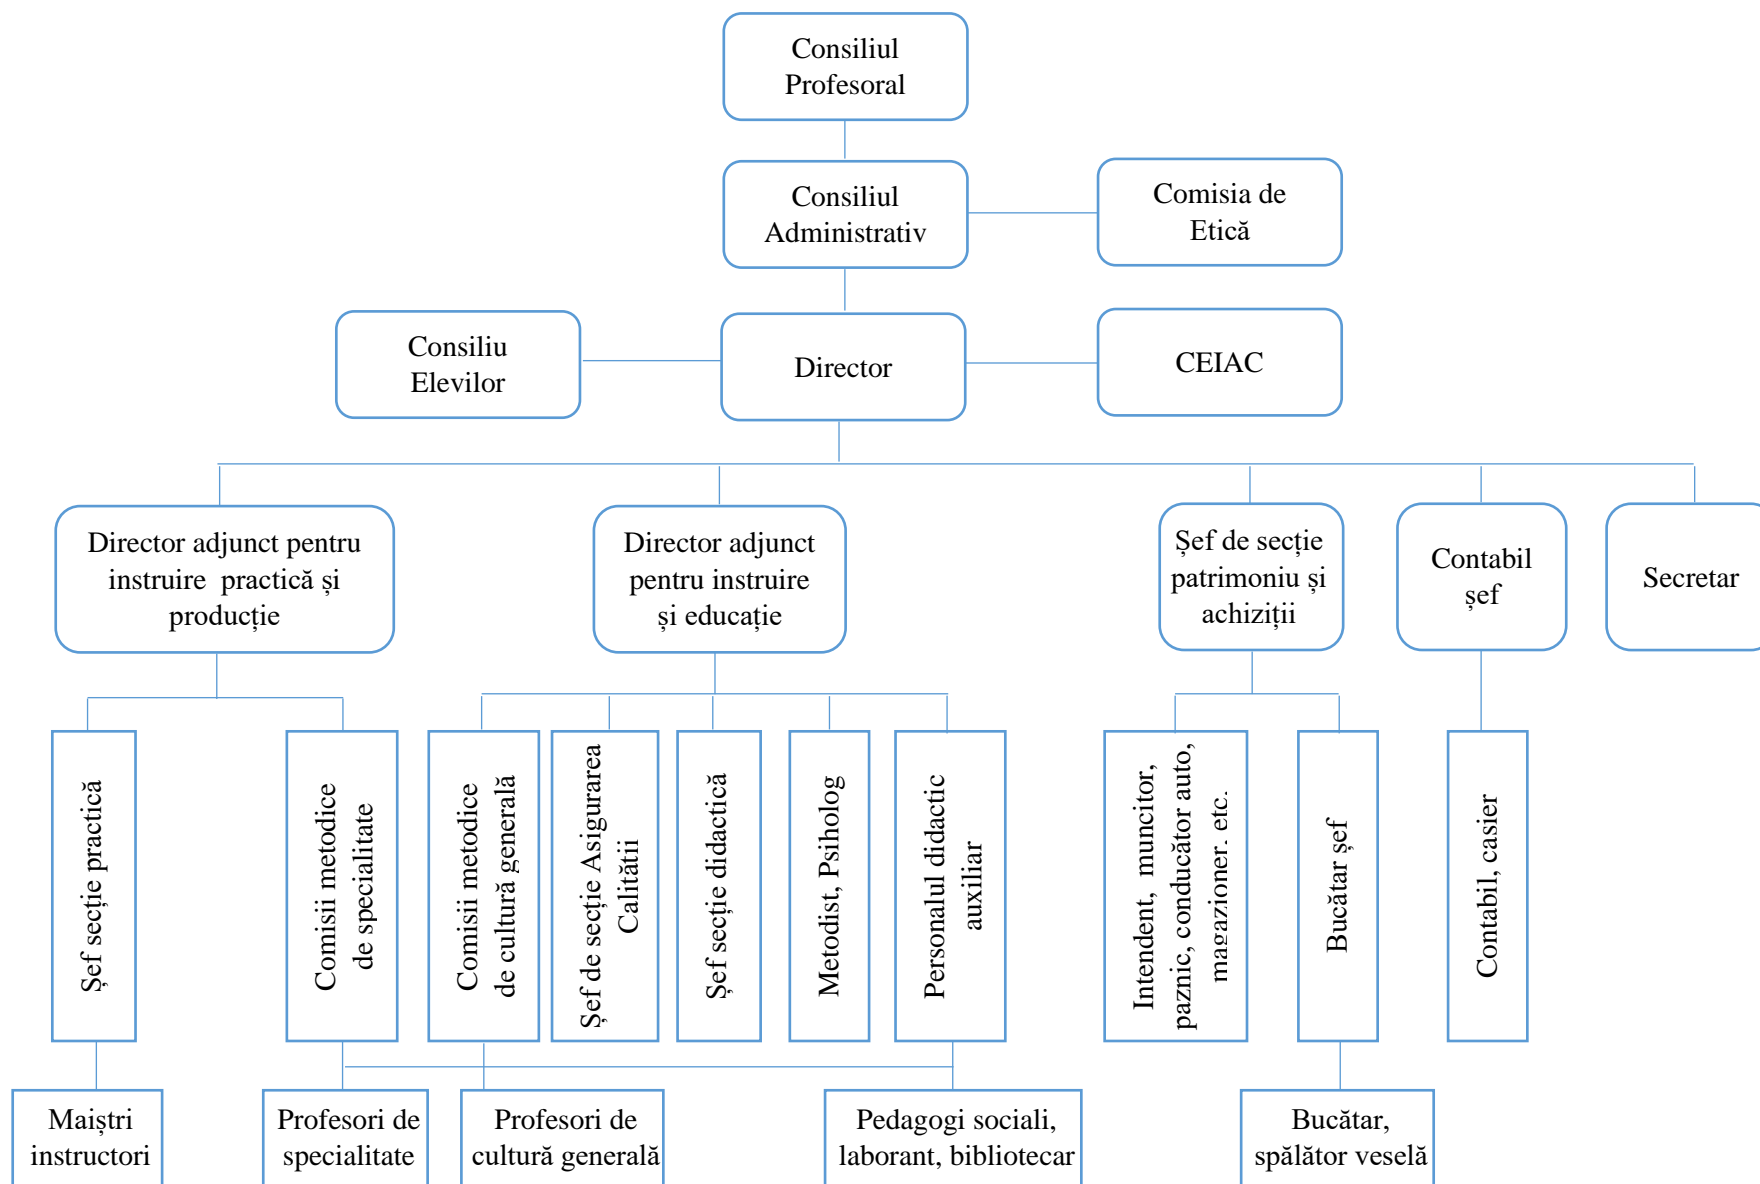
Consiliul Profesoral

Consiliul Administrativ

Comisia de Etică

Consiliu Elevilor

Director

CEIAC

Director adjunct pentru instruire practică și producție

Director adjunct pentru instruire și educație

Șef de secție patrimoniu și achiziții

Contabil șef

Secretar

Șef secție practică

Comisii metodice de specialitate

Comisii metodice de cultură generală

Șef de secție Asigurarea Calității

Șef secție didactică

Metodist, Psiholog

Personalul didactic auxiliar

Intendent, muncitor, paznic, conducător auto, magazioner. etc.

Bucătar șef

Contabil, casier

Maiștri instructori

Profesori de specialitate

Profesori de cultură generală

Pedagogi sociali, laborant, bibliotecar

Bucătar, spălător veselă